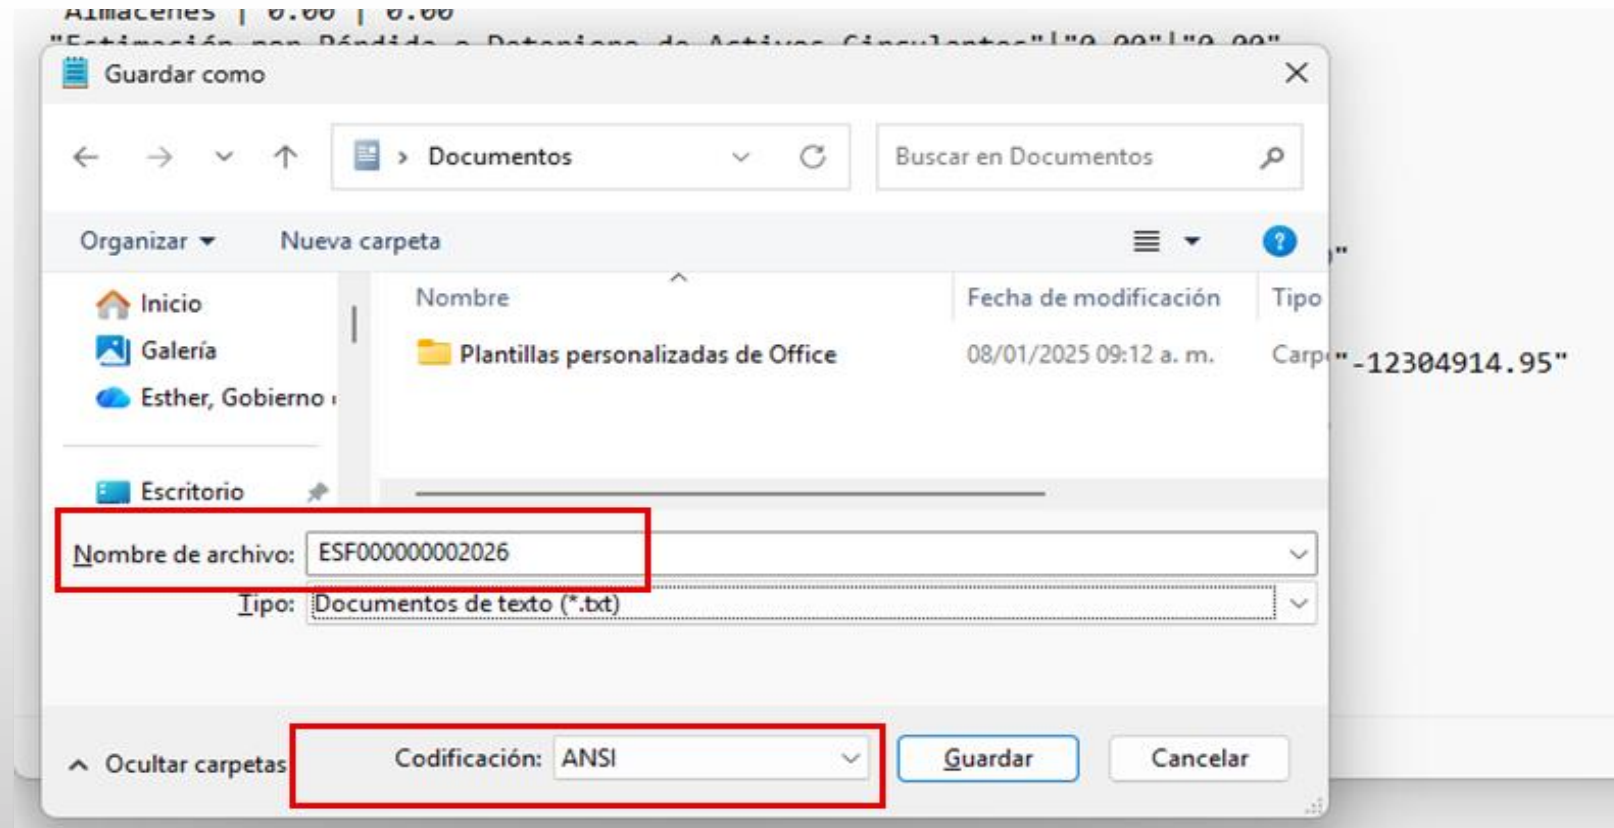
Almacenes | 0.00 | 0.00
"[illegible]"|"0.00"|"0.00"

Guardar como

Documentos

Buscar en Documentos

Organizar ▾ Nueva carpeta

Inicio
Galería
Esther, Gobierno
Escritorio

Nombre
Fecha de modificación
Tipo

Plantillas personalizadas de Office
08/01/2025 09:12 a. m.
Carp

"-12304914.95"

Nombre de archivo: ESF000000002026

Tipo: Documentos de texto (*.txt)

Ocultar carpetas

Codificación: ANSI

Guardar

Cancelar